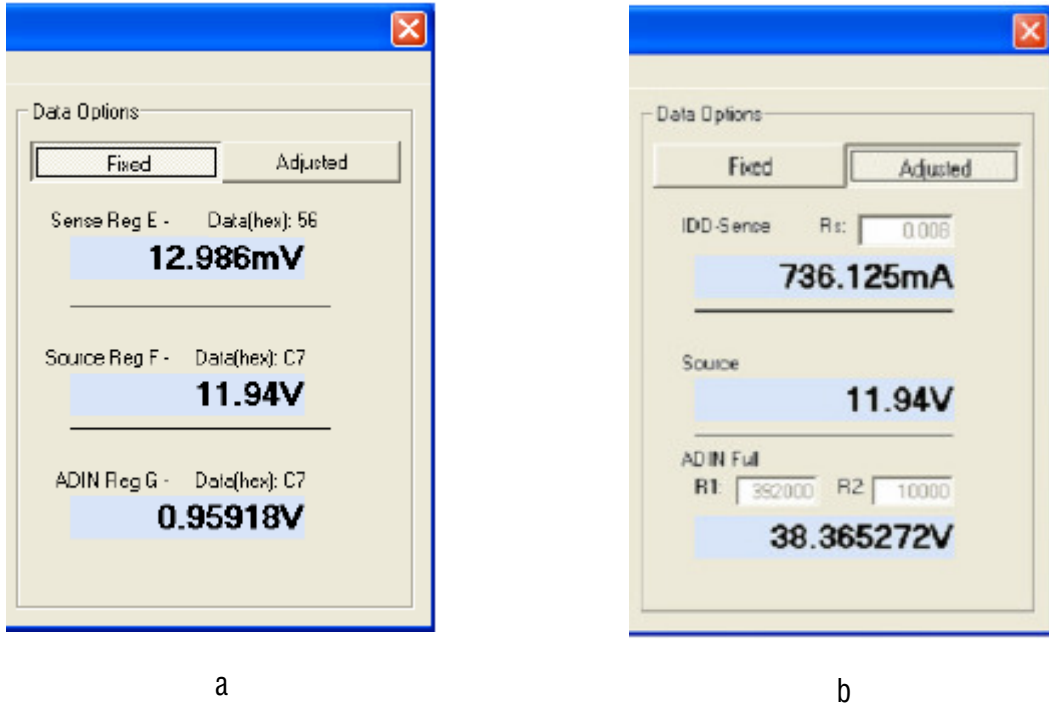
Data Options

Fixed

Adjusted

Sense Reg E - Data(hex): 56

12.986mV

Source Reg F - Data(hex): C7

11.94V

ADIN Reg G - Data(hex): C7

0.95918V

a

Data Options

Fixed

Adjusted

IDD-Sense Rs: 0.006

736.125mA

Source

11.94V

ADIN Full

R1: 392000 R2: 10000

38.365272V

b